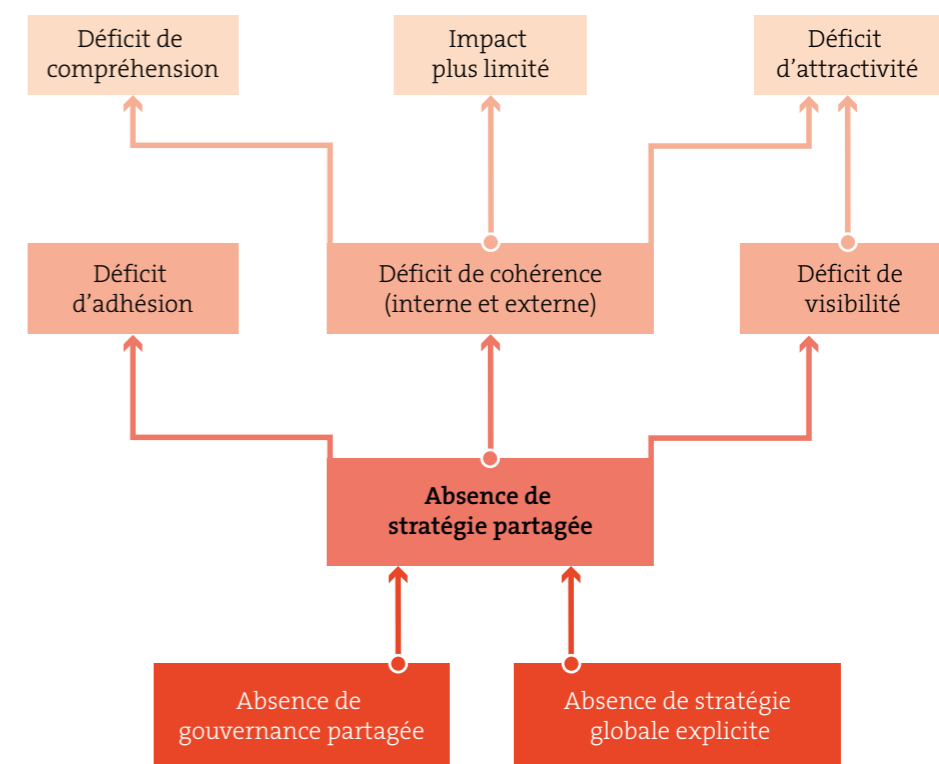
Déficit de compréhension

Impact plus limité

Déficit d'attractivité

Déficit d'adhésion

Déficit de cohérence (interne et externe)

Déficit de visibilité

**Absence de stratégie partagée**

Absence de gouvernance partagée

Absence de stratégie globale explicite